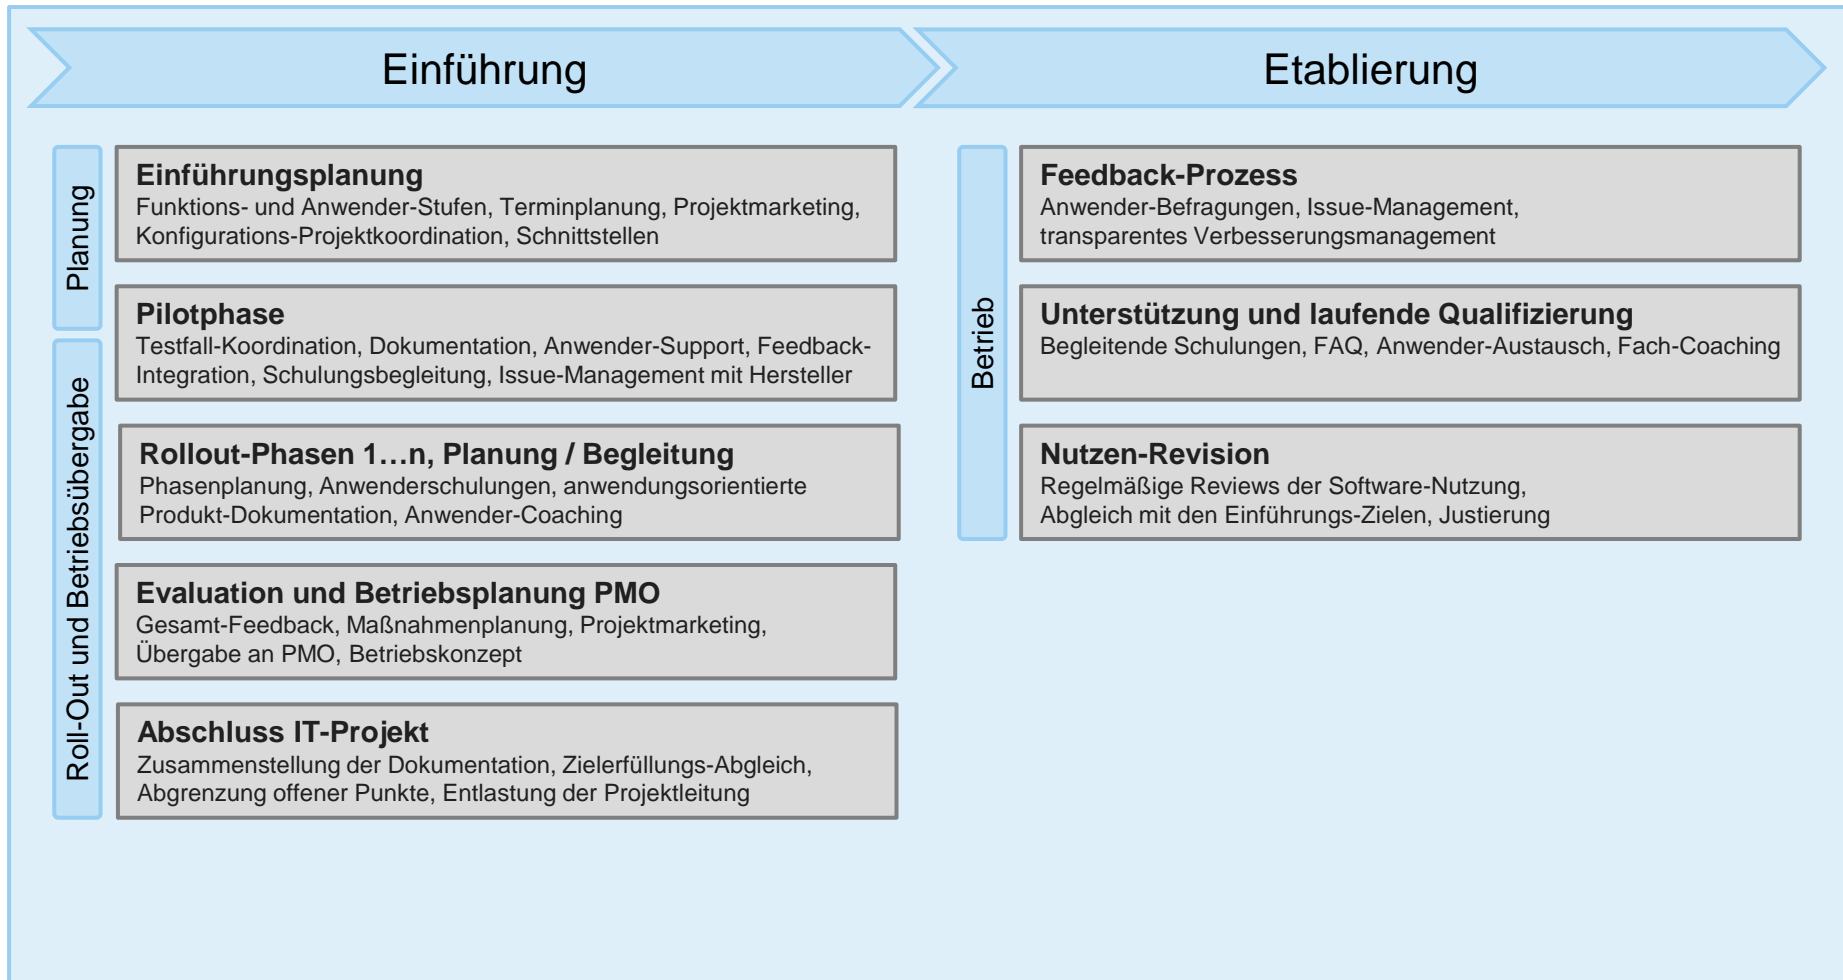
Einführung

Etablierung

Planung

Einführungsplanung
Funktions- und Anwender-Stufen, Terminplanung, Projektmarketing, Konfigurations-Projektkoordination, Schnittstellen

Roll-Out und Betriebsübergabe

Pilotphase
Testfall-Koordination, Dokumentation, Anwender-Support, Feedback-Integration, Schulungsbegleitung, Issue-Management mit Hersteller

Rollout-Phasen 1…n, Planung / Begleitung
Phasenplanung, Anwenderschulungen, anwendungsorientierte Produkt-Dokumentation, Anwender-Coaching

Evaluation und Betriebsplanung PMO
Gesamt-Feedback, Maßnahmenplanung, Projektmarketing, Übergabe an PMO, Betriebskonzept

Abschluss IT-Projekt
Zusammenstellung der Dokumentation, Zielerfüllungs-Abgleich, Abgrenzung offener Punkte, Entlastung der Projektleitung

Betrieb

Feedback-Prozess
Anwender-Befragungen, Issue-Management, transparentes Verbesserungsmanagement

Unterstützung und laufende Qualifizierung
Begleitende Schulungen, FAQ, Anwender-Austausch, Fach-Coaching

Nutzen-Revision
Regelmäßige Reviews der Software-Nutzung, Abgleich mit den Einführungs-Zielen, Justierung